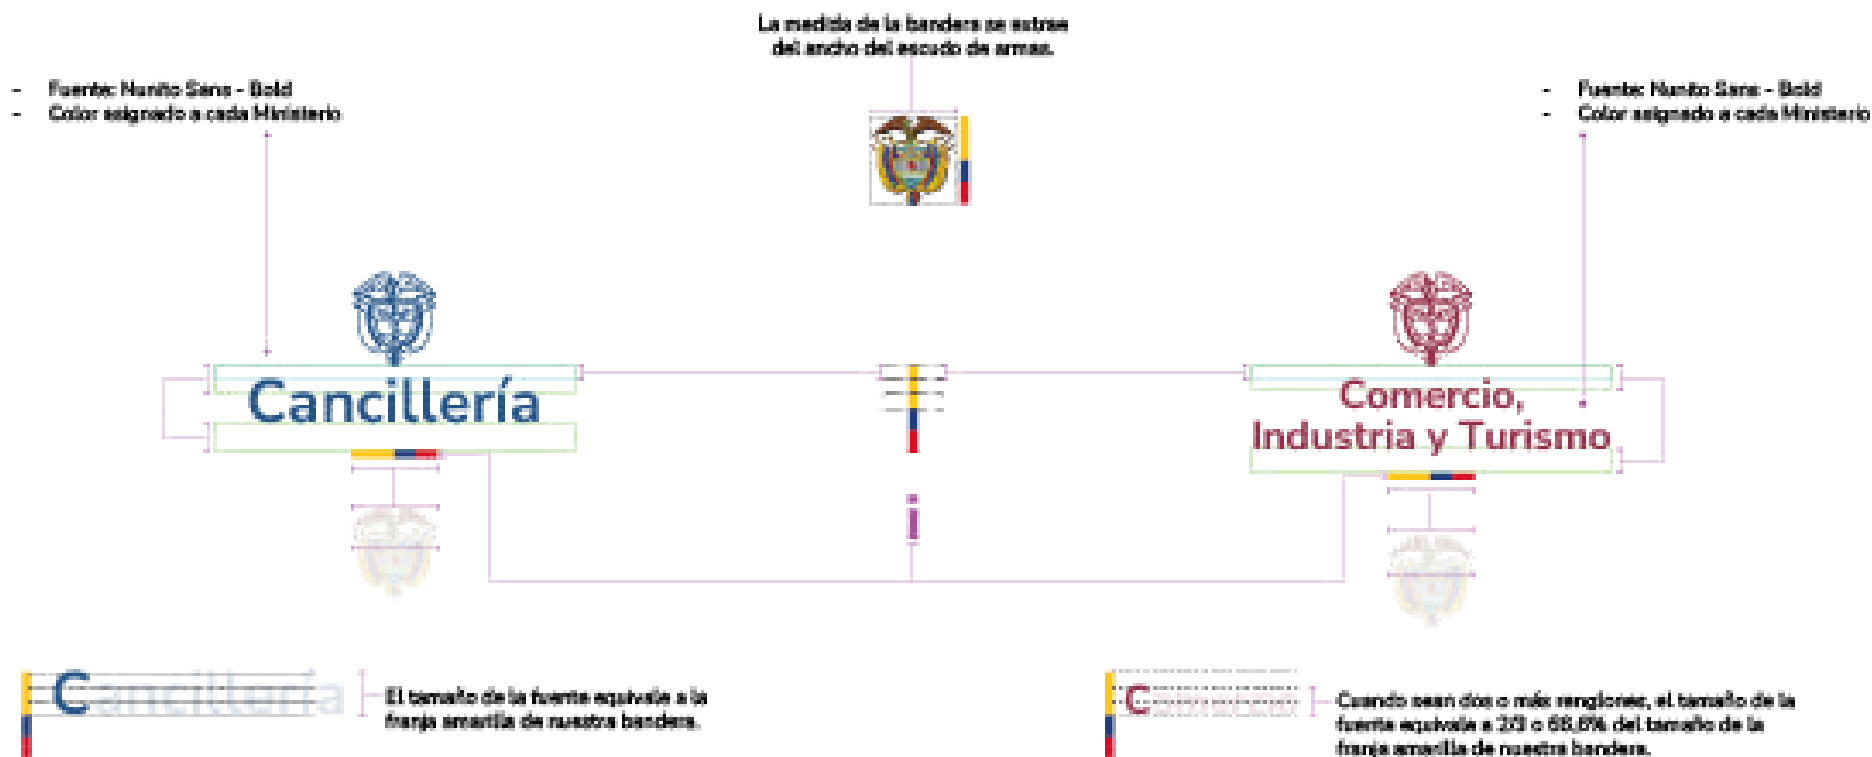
La medida de la bandera se extrae del ancho del escudo de armas.

- Fuente: Nunito Sans - Bold
- Color asignado a cada Ministerio

- Fuente: Nunito Sans - Bold
- Color asignado a cada Ministerio

Cancillería

Comercio, Industria y Turismo

Cancillería

El tamaño de la fuente equivale a la franja amarilla de nuestra bandera.

Comercio

Cuando sean dos o más renglones, el tamaño de la fuente equivale a 2/3 o 66,6% del tamaño de la franja amarilla de nuestra bandera.